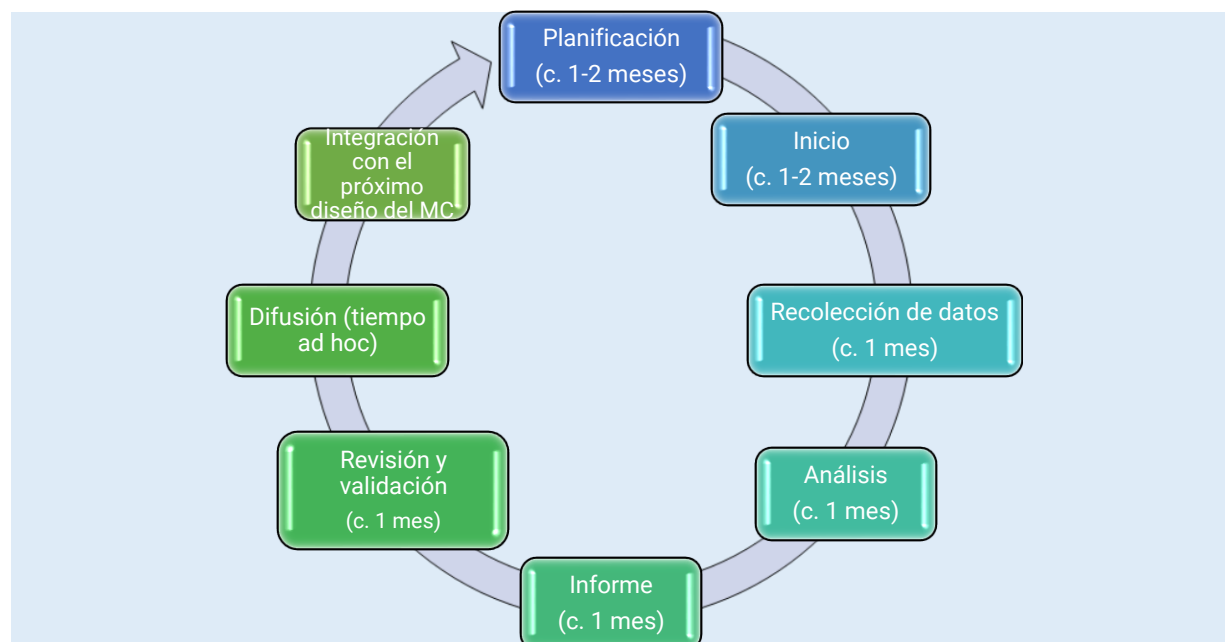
Planificación
(c. 1-2 meses)

Inicio
(c. 1-2 meses)

Recolección de datos
(c. 1 mes)

Análisis
(c. 1 mes)

Informe
(c. 1 mes)

Revisión y validación
(c. 1 mes)

Difusión (tiempo ad hoc)

Integración con el próximo diseño del MC